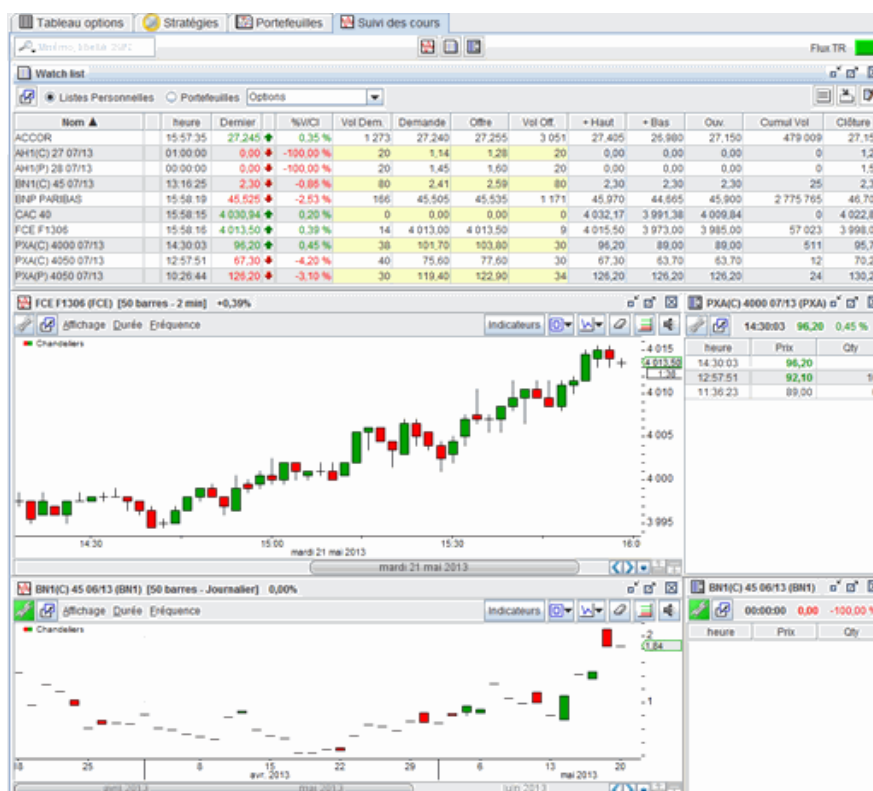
Tableau options | Stratégies | Portefeuilles | Suivi des cours

Mnémo, libellé, ISIN

Flux TR

Watch list

Listes Personnelles  Portefeuilles  Options

| Nom ▲ | heure | Dernier | %V/Cl | Vol Dem. | Demande | Offre | Vol Off. | + Haut | + Bas | Ouv. | Cumul Vol | Clôture |
|---|---|---|---|---|---|---|---|---|---|---|---|---|
| ACCOR | 15:57:35 | 27,245 | 0,35 % | 1 273 | 27,240 | 27,255 | 3 051 | 27,405 | 26,980 | 27,150 | 479 009 | 27,15 |
| AH1(C) 27 07/13 | 01:00:00 | 0,00 | -100,00 % | 20 | 1,14 | 1,28 | 20 | 0,00 | 0,00 | 0,00 | 0 | 1,2 |
| AH1(P) 28 07/13 | 00:00:00 | 0,00 | -100,00 % | 20 | 1,45 | 1,60 | 20 | 0,00 | 0,00 | 0,00 | 0 | 1,5 |
| BN1(C) 45 07/13 | 13:16:25 | 2,30 | -0,86 % | 80 | 2,41 | 2,59 | 80 | 2,30 | 2,30 | 2,30 | 25 | 2,3 |
| BNP PARIBAS | 15:58:19 | 45,525 | -2,53 % | 166 | 45,505 | 45,535 | 1 171 | 45,970 | 44,665 | 45,900 | 2 775 765 | 46,70 |
| CAC 40 | 15:58:15 | 4 030,94 | 0,20 % | 0 | 0,00 | 0,00 | 0 | 4 032,17 | 3 991,38 | 4 009,84 | 0 | 4 022,8 |
| FCE F1306 | 15:58:16 | 4 013,50 | 0,39 % | 14 | 4 013,00 | 4 013,50 | 9 | 4 015,50 | 3 973,00 | 3 985,00 | 57 023 | 3 998,0 |
| PXA(C) 4000 07/13 | 14:30:03 | 96,20 | 0,45 % | 38 | 101,70 | 103,80 | 30 | 96,20 | 89,00 | 89,00 | 511 | 95,7 |
| PXA(C) 4050 07/13 | 12:57:51 | 67,30 | -4,20 % | 40 | 75,60 | 77,60 | 30 | 67,30 | 63,70 | 63,70 | 12 | 70,2 |
| PXA(P) 4050 07/13 | 10:26:44 | 126,20 | -3,10 % | 30 | 119,40 | 122,90 | 34 | 126,20 | 126,20 | 126,20 | 24 | 130,2 |

FCE F1306 (FCE) [50 barres - 2 min] +0,39%

Affichage Durée Fréquence Indicateurs

Chandeliers

4 015
4 013,50
1:38
4 010
4 005
4 000
3 995

14:30 15:00 15:30 16:0
mardi 21 mai 2013
mardi 21 mai 2013

PXA(C) 4000 07/13 (PXA)
14:30:03 96,20 0,45 %

| heure | Prix | Qty |
|---|---|---|
| 14:30:03 | 96,20 | |
| 12:57:51 | 92,10 | 1 |
| 11:36:23 | 89,00 | |

BN1(C) 45 06/13 (BN1) [50 barres - Journalier] 0,00%

Affichage Durée Fréquence Indicateurs

Chandeliers

2
1,64
1

18 25 8 15 22 29 6 13 20
avr. 2013 mai 2013
avril 2013 juin 2013

BN1(C) 45 06/13 (BN1)
00:00:00 0,00 -100,00 %

| heure | Prix | Qty |
|---|---|---|